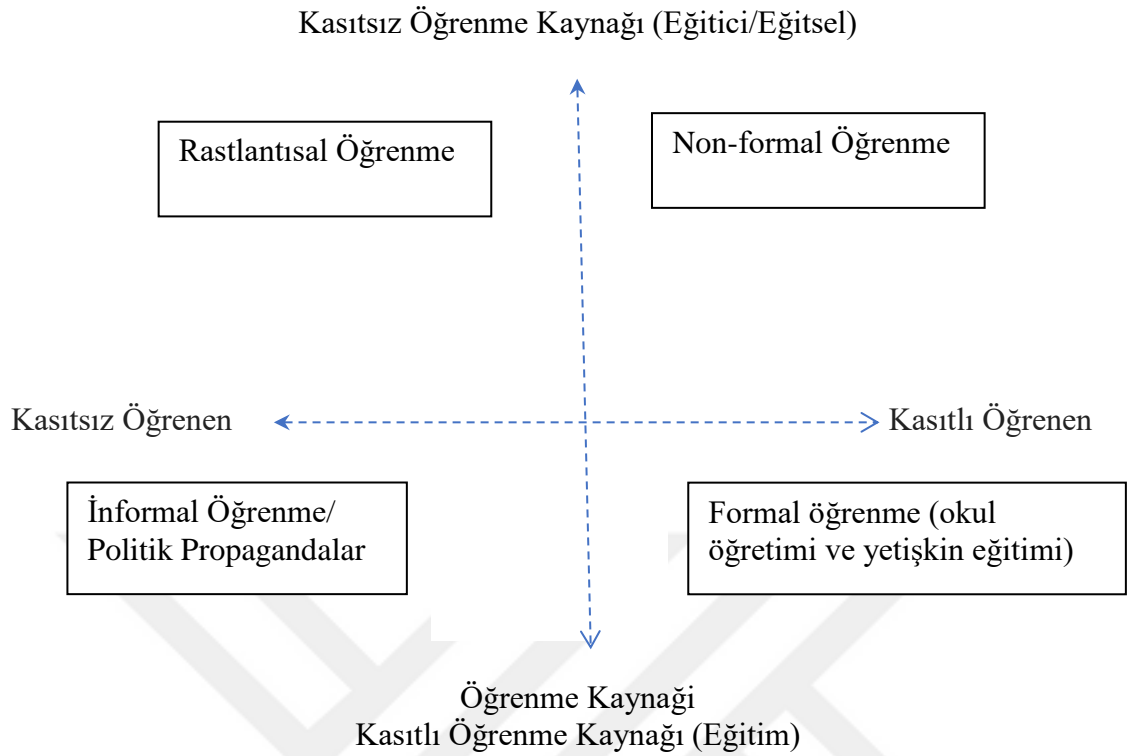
Kasıtsız Öğrenme Kaynağı (Eğitici/Eğitsel)

Rastlantısal Öğrenme

Non-formal Öğrenme

Kasıtsız Öğrenen

Kasıtlı Öğrenen

İnformal Öğrenme/ Politik Propagandalar

Formal öğrenme (okul öğretimi ve yetişkin eğitimi)

Öğrenme Kaynaği
Kasıtlı Öğrenme Kaynağı (Eğitim)